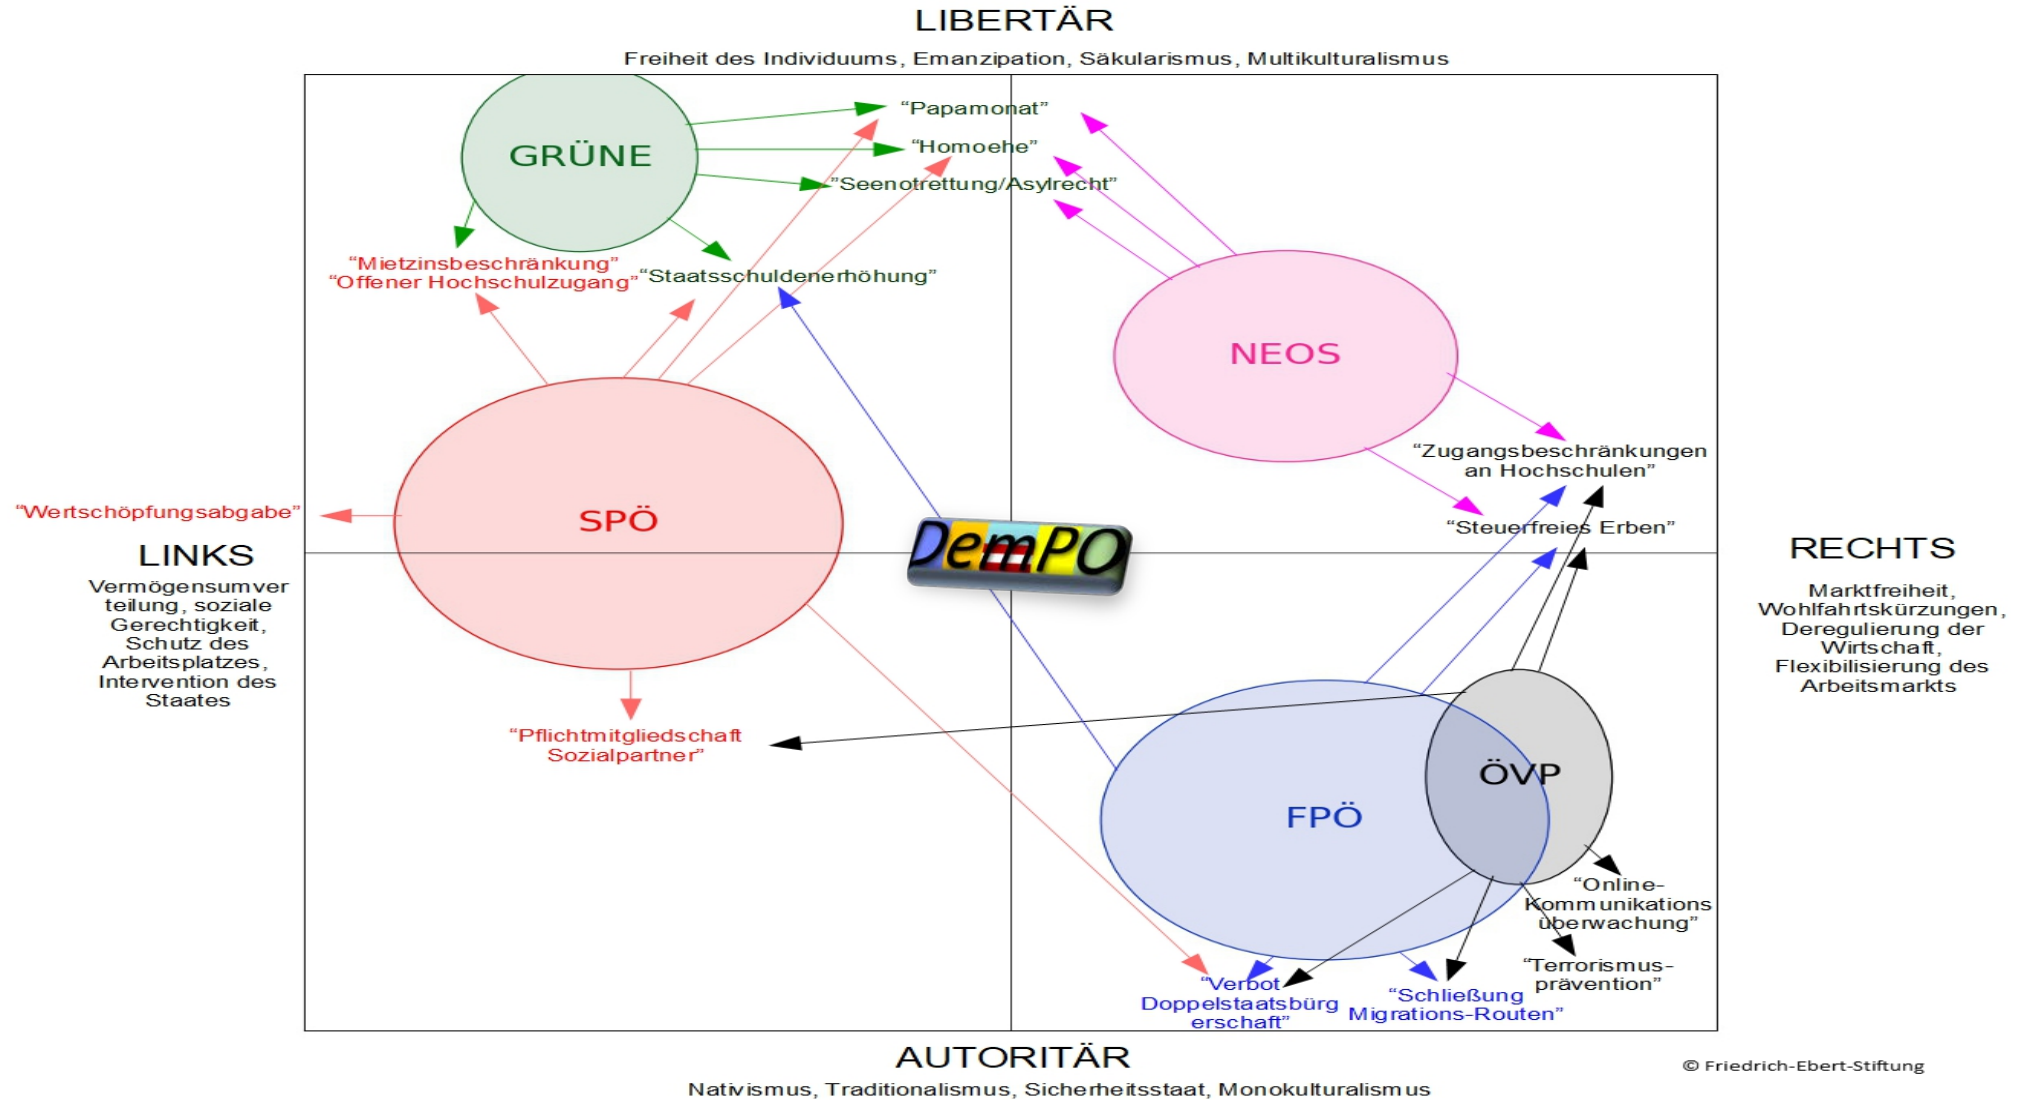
LIBERTÄR

Freiheit des Individuums, Emanzipation, Säkularismus, Multikulturalismus

GRÜNE

"Papamonat"

"Homoehe"

"Seenotrettung/Asylrecht"

"Mietzinsbeschränkung"
"Offener Hochschulzugang"

"Staatsschuldenerhöhung"

NEOS

"Zugangsbeschränkungen an Hochschulen"

"Steuerfreies Erben"

"Wertschöpfungsabgabe"

SPÖ

DemPO

LINKS

Vermögensumverteilung, soziale Gerechtigkeit, Schutz des Arbeitsplatzes, Intervention des Staates

RECHTS

Marktfreiheit, Wohlfahrtskürzungen, Deregulierung der Wirtschaft, Flexibilisierung des Arbeitsmarkts

"Pflichtmitgliedschaft Sozialpartner"

ÖVP

FPÖ

"Online-Kommunikationsüberwachung"

"Terrorismusprävention"

"Verbot Doppelstaatsbürgerschaft"

"Schließung Migrations-Routen"

AUTORITÄR

Nativismus, Traditionalismus, Sicherheitsstaat, Monokulturalismus

© Friedrich-Ebert-Stiftung